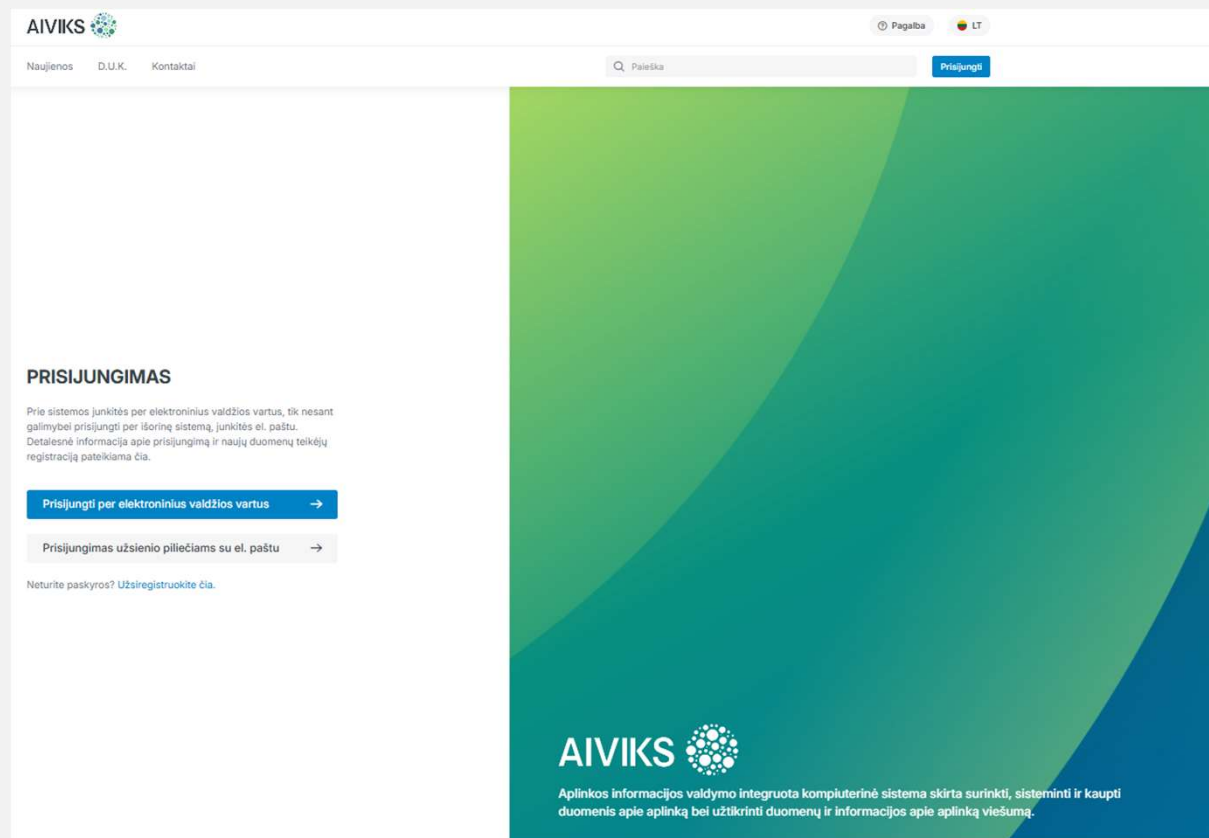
AIVIKS

Pagalba

LT

Naujienos D.U.K. Kontaktai

Paieška

Prisijungti

PRISIJUNGIMAS

Prie sistemos junkitės per elektroninius valdžios vartus, tik nesant galimybei prisijungti per išorinę sistemą, junkitės el. paštu. Detalesnė informacija apie prisijungimą ir naujų duomenų teikėjų registraciją pateikiama čia.

Prisijungti per elektroninius valdžios vartus →

Prisijungimas užsienio piliečiams su el. paštu →

Neturite paskyros? Užsiregistruokite čia.

AIVIKS

Aplinkos informacijos valdymo integruota kompiuterinė sistema skirta surinkti, sisteminti ir kaupti duomenis apie aplinką bei užtikrinti duomenų ir informacijos apie aplinką viešumą.